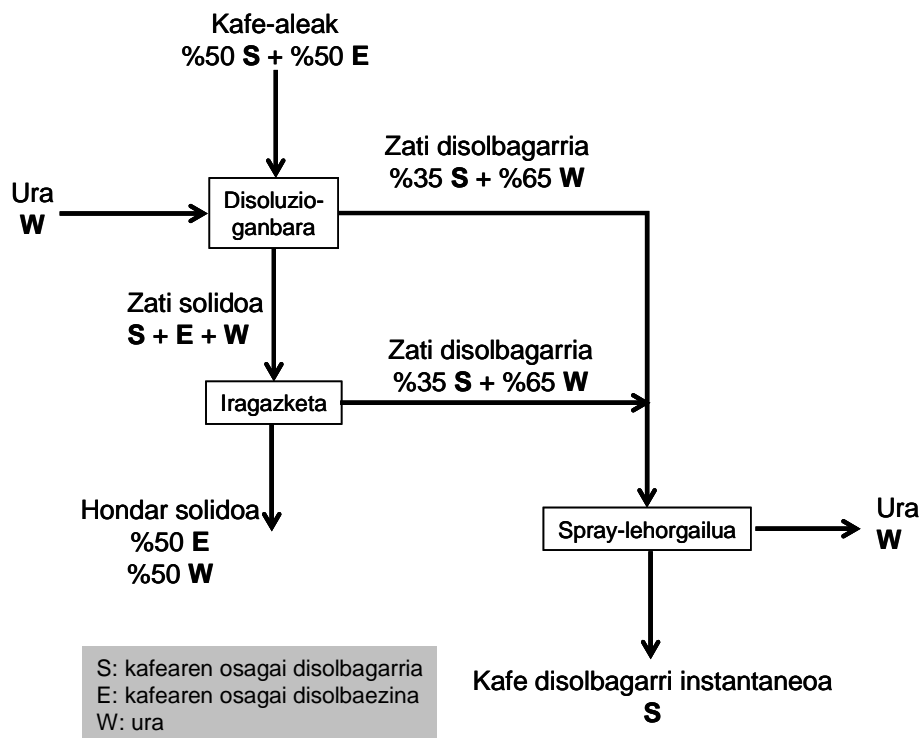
Kafe-aleak
%50 **S** + %50 **E**

Ura
**W**

Disoluzio-ganbara

Zati disolbagarria
%35 **S** + %65 **W**

Zati solidoa
**S** + **E** + **W**

Zati disolbagarria
%35 **S** + %65 **W**

Iragazketa

Hondar solidoa
%50 **E**
%50 **W**

Spray-lehorgailua

Ura
**W**

Kafe disolbagarri instantaneoa
**S**

S: kafearen osagai disolbagarria
E: kafearen osagai disolbaezina
W: ura